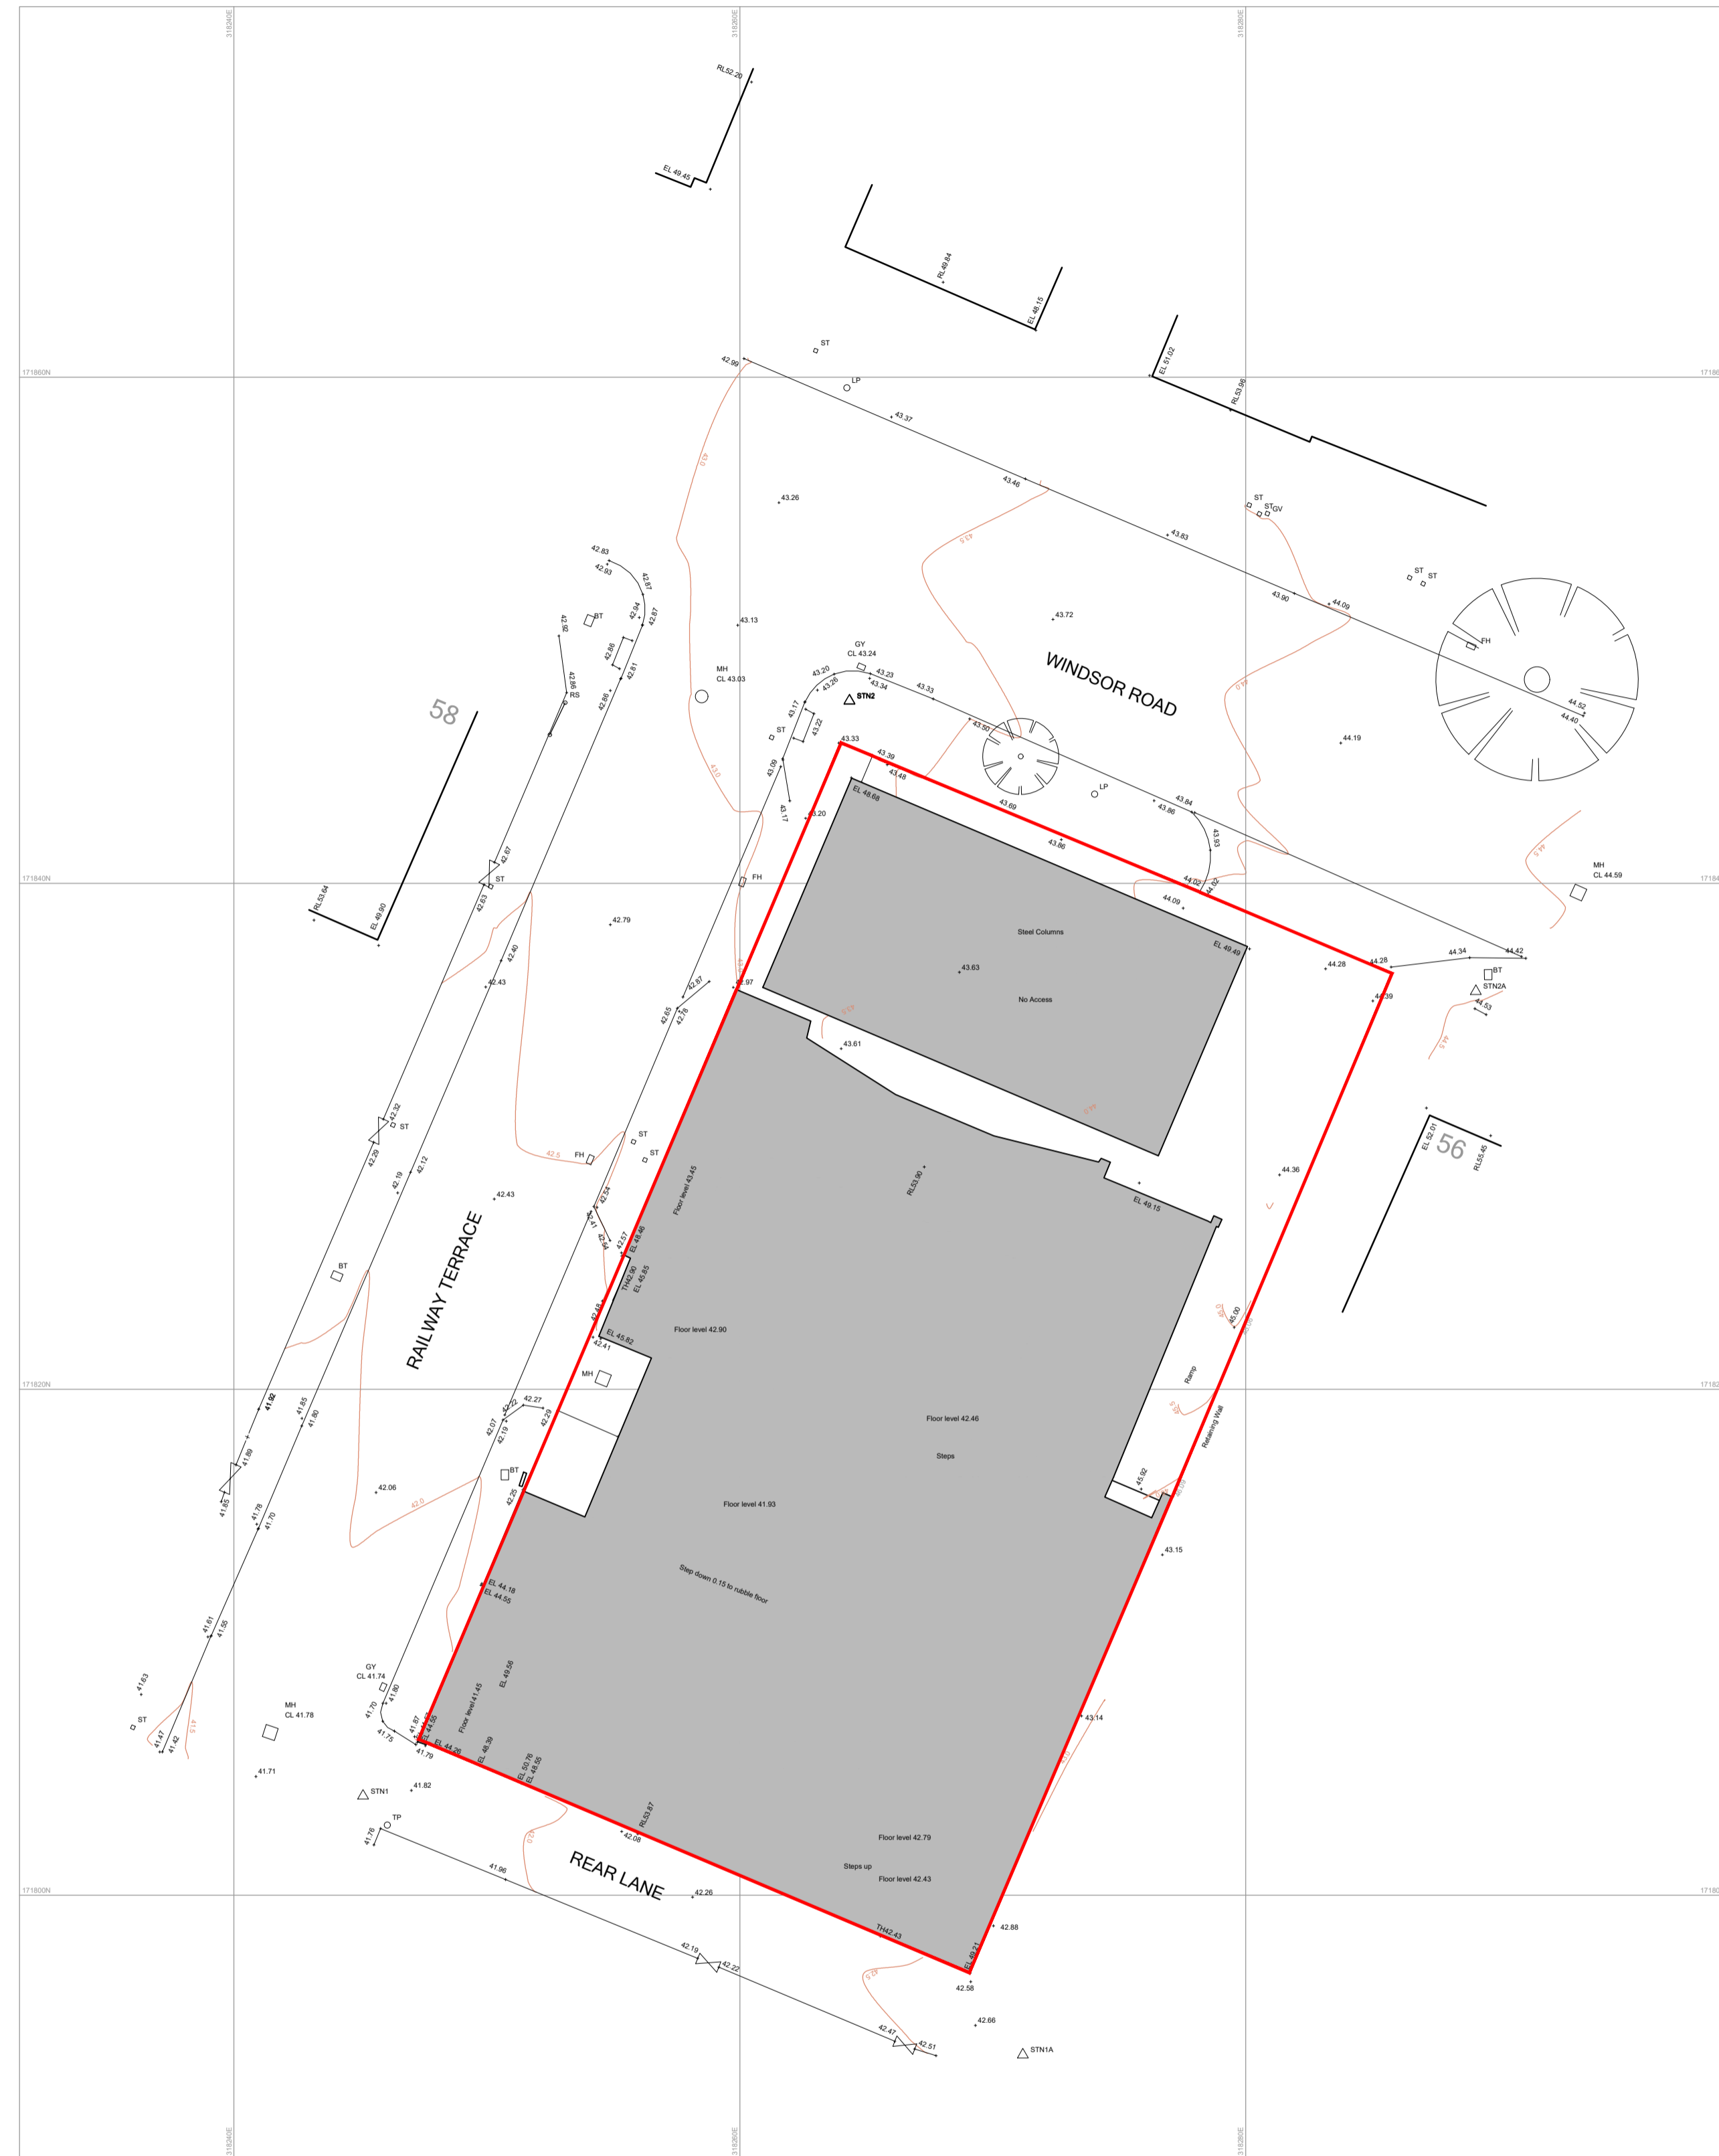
318240E
318260E
318280E
171860N
171840N
171820N
171800N

RL52.20
EL 49.45
RL49.84
EL 48.15
EL 51.02
RL53.98
ST
LP
42.99
43.37
43.46
43.83
43.26
ST
ST GV
43.90
44.09
ST
ST
FH
44.52
44.40
43.72
WINDSOR ROAD
44.19
42.83
42.83
42.87
BT
42.92
42.94
42.87
43.13
42.88
42.81
MH
CL 43.03
42.86
RS
42.86
58
GY
CL 43.24
43.20
43.23
43.26
43.34
43.33
STN2
43.17
43.22
ST
43.50
43.33
43.39
43.48
43.09
43.17
43.20
EL 48.68
43.69
LP
43.84
43.86
43.93
43.86
44.02
44.02
44.09
MH
CL 44.59
42.67
ST
RL53.64
EL 49.90
42.63
FH
42.79
Steel Columns
EL 49.49
42.40
42.43
42.87
42.97
43.63
No Access
44.34
44.42
44.28
44.28
BT
STN2A
44.39
44.53
42.65
42.78
43.61
42.32
ST
ST
FH
42.5
ST
Floor level 43.45
RL53.90
EL 52.01
56
RL55.45
42.29
42.19
42.12
42.43
EL 49.15
44.36
42.54
42.41
42.64
42.57
EL 48.66
TH42.90
EL 45.85
BT
RAILWAY TERRACE
42.49
EL 45.82
42.41
Floor level 42.90
45.00
MH
Ramp
41.92
41.85
41.80
42.27
42.07
42.22
42.19
42.29
Floor level 42.46
Retaining Wall
41.89
Steps
BT
45.92
42.06
42.0
42.25
41.65
41.78
41.70
Floor level 41.93
43.15
Step down 0.15 to rubble floor
EL 44.18
EL 44.55
41.61
41.56
41.63
GY
CL 41.74
41.80
EL 49.56
41.70
43.14
ST
MH
CL 41.78
41.87
EL 44.65
Floor level 4 1.45
41.47
41.42
41.75
41.79
EL 44.26
EL 48.39
EL 50.76
EL 48.55
41.71
STN1
41.82
TP
41.76
RL53.87
42.08
Floor level 42.79
41.96
REAR LANE
42.26
Steps up
Floor level 42.43
TH42.43
42.88
42.19
42.22
EL 49.21
42.58
42.66
42.47
42.51
STN1A